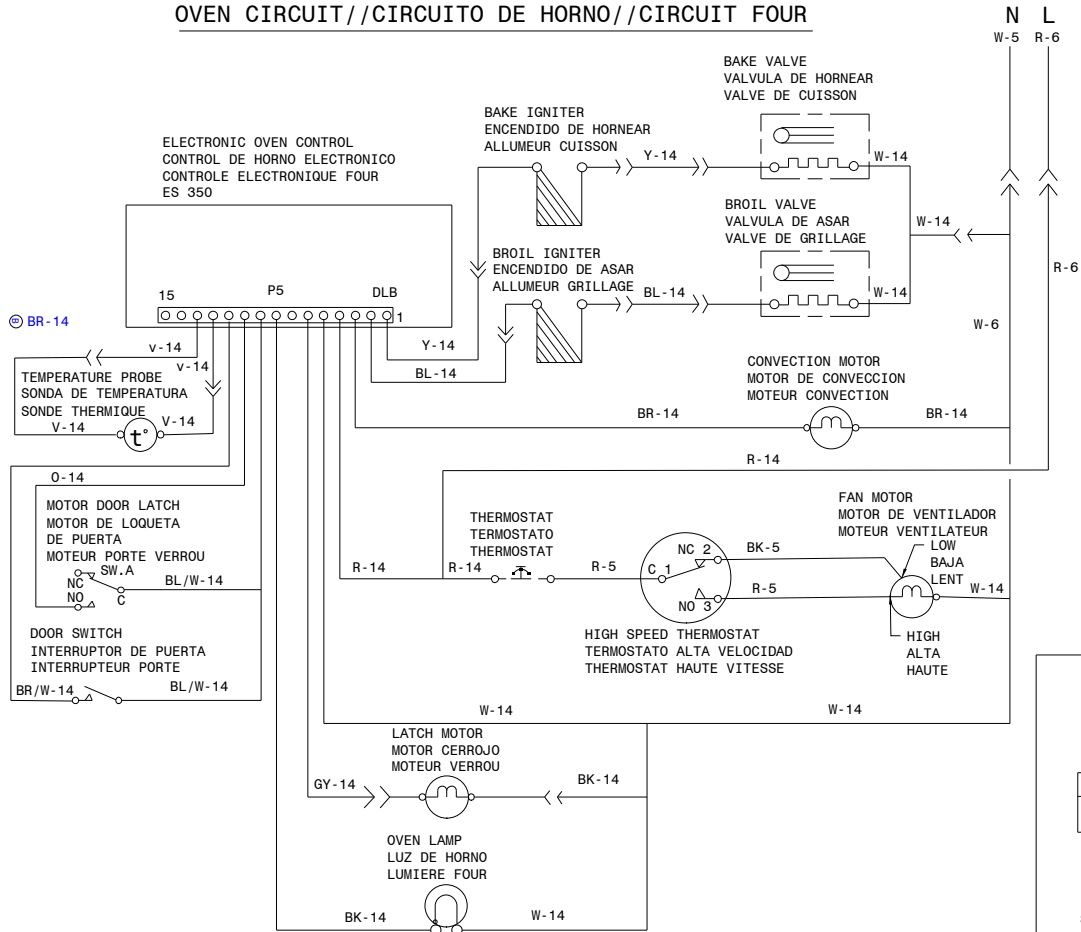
OVEN CIRCUIT//CIRCUITO DE HORNO//CIRCUIT FOUR

N L
W-5 R-6

BAKE VALVE
VALVULA DE HORNEAR
VALVE DE CUISSON

BAKE IGNITER
ENCENDIDO DE HORNEAR
ALLUMEUR CUISSON

ELECTRONIC OVEN CONTROL
CONTROL DE HORNO ELECTRONICO
CONTROLE ELECTRONIQUE FOUR
ES 350

Y-14
W-14

BROIL VALVE
VALVULA DE ASAR
VALVE DE GRILLAGE

W-14

BROIL IGNITER
ENCENDIDO DE ASAR
ALLUMEUR GRILLAGE

BL-14
W-14

R-6

15 P5 DLB
1

BR-14

W-6

Y-14
v-14
v-14
BL-14

TEMPERATURE PROBE
SONDA DE TEMPERATURA
SONDE THERMIQUE

CONVECTION MOTOR
MOTOR DE CONVECCION
MOTEUR CONVECTION

V-14
t°
V-14

BR-14
BR-14

O-14
R-14

MOTOR DOOR LATCH
MOTOR DE LOQUETA
DE PUERTA
MOTEUR PORTE VERROU

FAN MOTOR
MOTOR DE VENTILADOR
MOTEUR VENTILATEUR

THERMOSTAT
TERMOSTATO
THERMOSTAT

LOW
BAJA
LENT

SW.A
NC
NO
C
BL/W-14

R-14
R-14
R-5
NC 2
C 1
NO 3
BK-5
R-5
W-14

DOOR SWITCH
INTERRUPTOR DE PUERTA
INTERRUPTEUR PORTE

HIGH SPEED THERMOSTAT
TERMOSTATO ALTA VELOCIDAD
THERMOSTAT HAUTE VITESSE

HIGH
ALTA
HAUTE

BR/W-14
BL/W-14

W-14
W-14

LATCH MOTOR
MOTOR CERROJO
MOTEUR VERROU

GY-14
BK-14

OVEN LAMP
LUZ DE HORNO
LUMIERE FOUR

BK-14
W-14